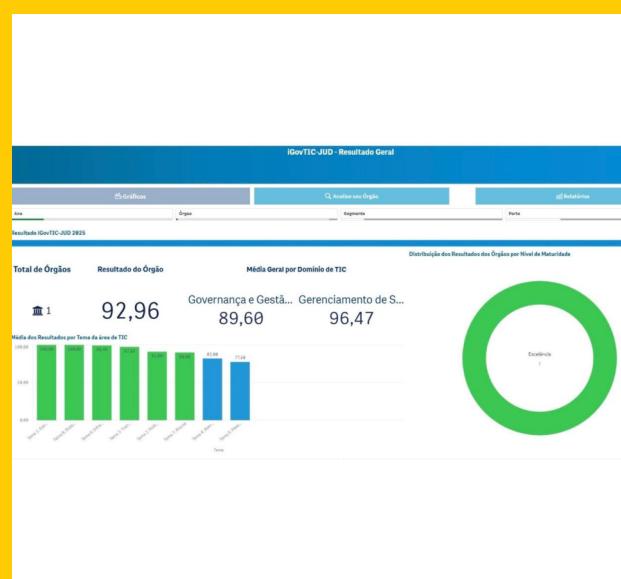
iGovTIC-JUD - Resultado Geral

Gráficos | Analise seu Órgão | Relatórios

Ano | Órgão | Segmento | Porte

Resultado iGovTIC-JUD 2025

Total de Órgãos

1

Resultado do Órgão

92,96

Média Geral por Domínio de TIC

Governança e Gestã...
89,60

Gerenciamento de S...
96,47

Distribuição dos Resultados dos Órgãos por Nível de Maturidade

Excelência
1

Média dos Resultados por Tema da área de TIC

100,00
50,00
0,00

100,00 | 100,00 | 100,00 | 97,50 | 91,00 | 90,00 | 87,88 | 77,50

Tema

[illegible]